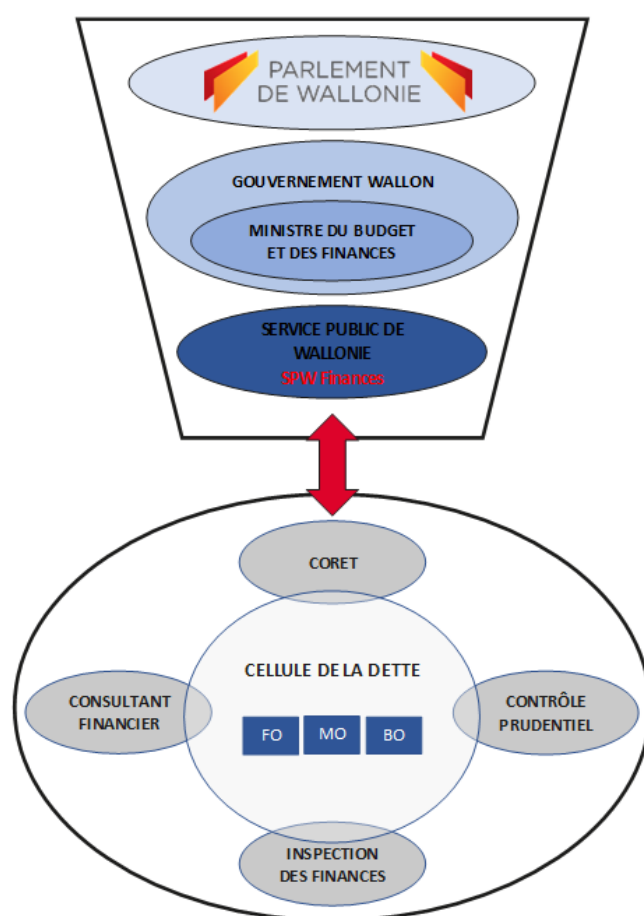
PARLEMENT DE WALLONIE

GOUVERNEMENT WALLON

MINISTRE DU BUDGET ET DES FINANCES

SERVICE PUBLIC DE WALLONIE
SPW Finances

CORET

CELLULE DE LA DETTE

CONSULTANT FINANCIER

CONTRÔLE PRUDENTIEL

FO

MO

BO

INSPECTION DES FINANCES